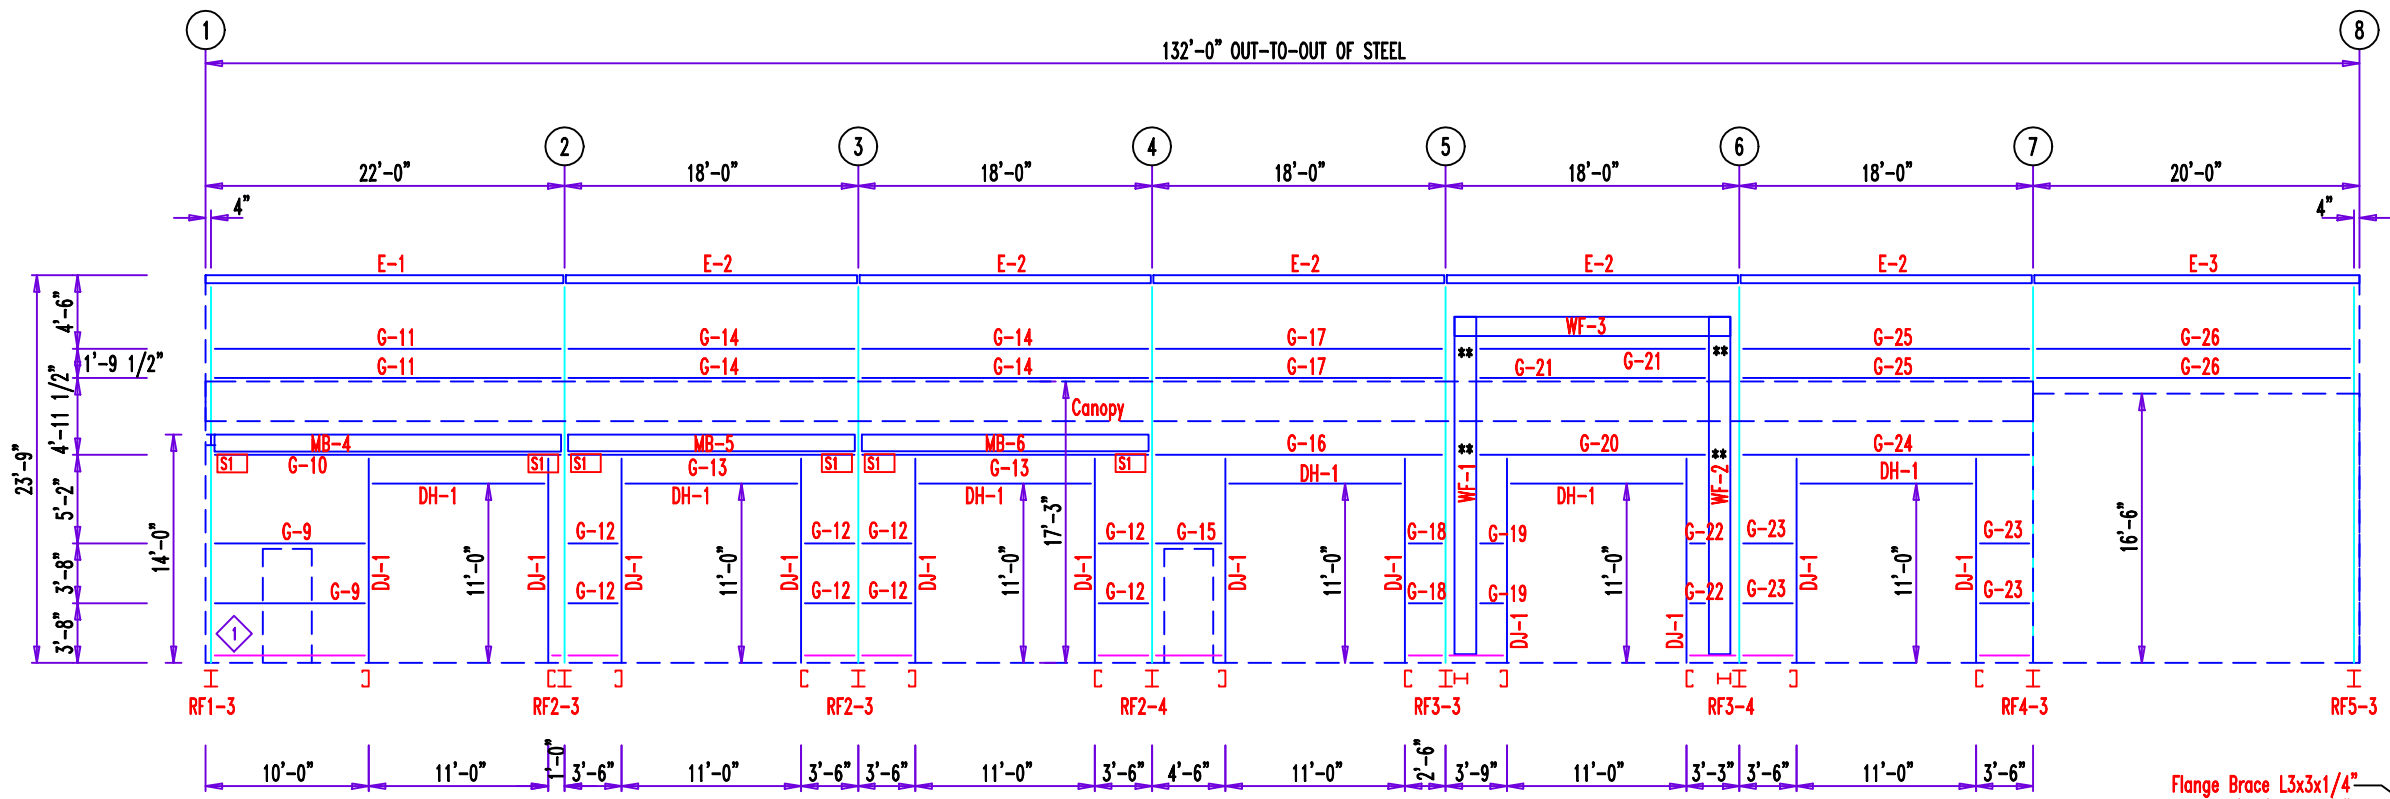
1 8
132'-0" OUT-TO-OUT OF STEEL
2 3 4 5 6 7
22'-0" 18'-0" 18'-0" 18'-0" 18'-0" 18'-0" 20'-0"
4" 4"
E-1 E-2 E-2 E-2 E-2 E-2 E-3
23'-9" 4'-6" 1'-9 1/2" 4'-11 1/2" 5'-2" 3'-8" 3'-8" 14'-0"
G-11 G-14 G-14 G-17 WF-3 G-25 G-26
G-11 G-14 G-14 G-17 ** G-21 G-21 ** G-25 G-26
Canopy
MB-4 MB-5 MB-6 G-16 ** G-20 ** G-24
S1 G-10 S1 S1 G-13 S1 S1 G-13 S1 DH-1 WF-1 WF-2 DH-1
DH-1 DH-1 DH-1 17'-3" DH-1 DH-1 16'-6"
G-9 G-12 G-12 G-12 G-12 G-15 G-18 G-19 G-22 G-23 G-23
G-9 DJ-1 11'-0" DJ-1 G-12 DJ-1 11'-0" DJ-1 G-12 G-12 DJ-1 11'-0" DJ-1 G-12 DJ-1 11'-0" DJ-1 G-18 G-19 DJ-1 11'-0" G-22 DJ-1 G-23 DJ-1 11'-0" DJ-1 G-23
1
DJ-1
RF1-3 RF2-3 RF2-3 RF2-4 RF3-3 RF3-4 RF4-3 RF5-3
10'-0" 11'-0" 1'-0" 3'-6" 11'-0" 3'-6" 3'-6" 11'-0" 3'-6" 4'-6" 11'-0" 2'-6" 3'-9" 11'-0" 3'-3" 3'-6" 11'-0" 3'-6"
Flange Brace L3x3x1/4"